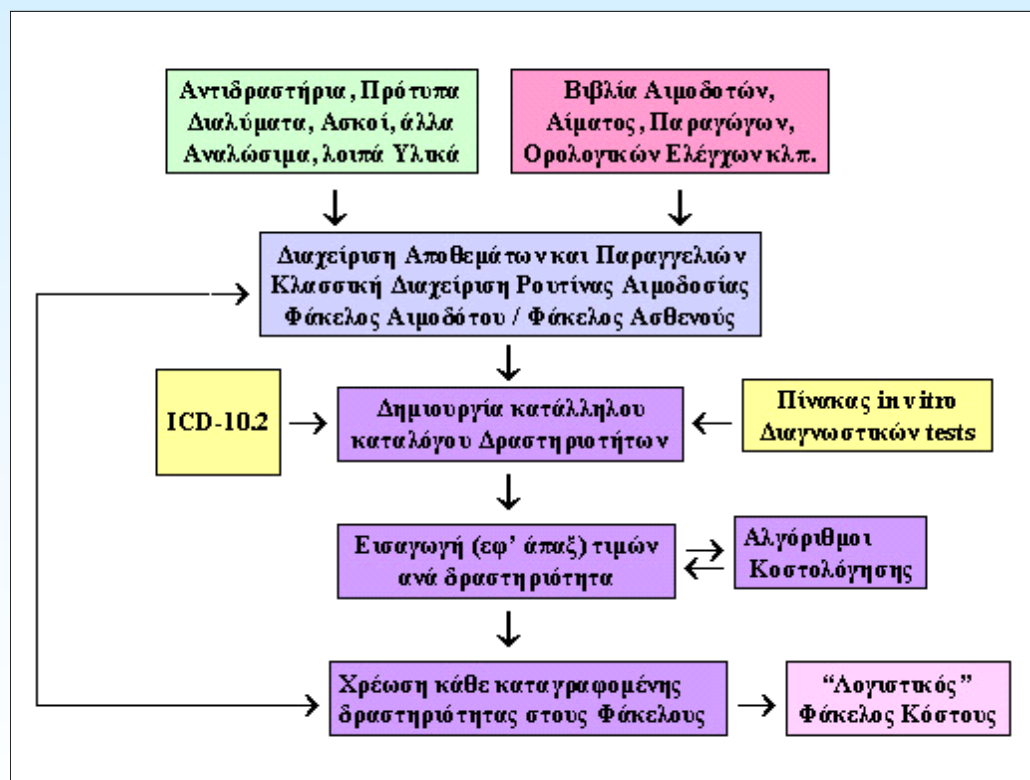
Αντιδραστήρια, Πρότυπα Διαλύματα, Ασκοί, άλλα Αναλώσιμα, λοιπά Υλικά

Βιβλία Αιμοδοτών, Αίματος, Παραγώγων, Ορολογικών Ελέγχων κλπ.

Διαχείριση Αποθεμάτων και Παραγγελιών
Κλασσική Διαχείριση Ρουτίνας Αιμοδοσίας
Φάκελος Αιμοδότου / Φάκελος Ασθενούς

ICD-10.2

Δημιουργία κατάλληλου καταλόγου Δραστηριοτήτων

Πίνακας in vitro Διαγνωστικών tests

Εισαγωγή (εφ' άπαξ) τιμών ανά δραστηριότητα

Αλγόριθμοι Κοστολόγησης

Χρέωση κάθε καταγραφομένης δραστηριότητας στους Φάκελους

“Λογιστικός” Φάκελος Κόστους